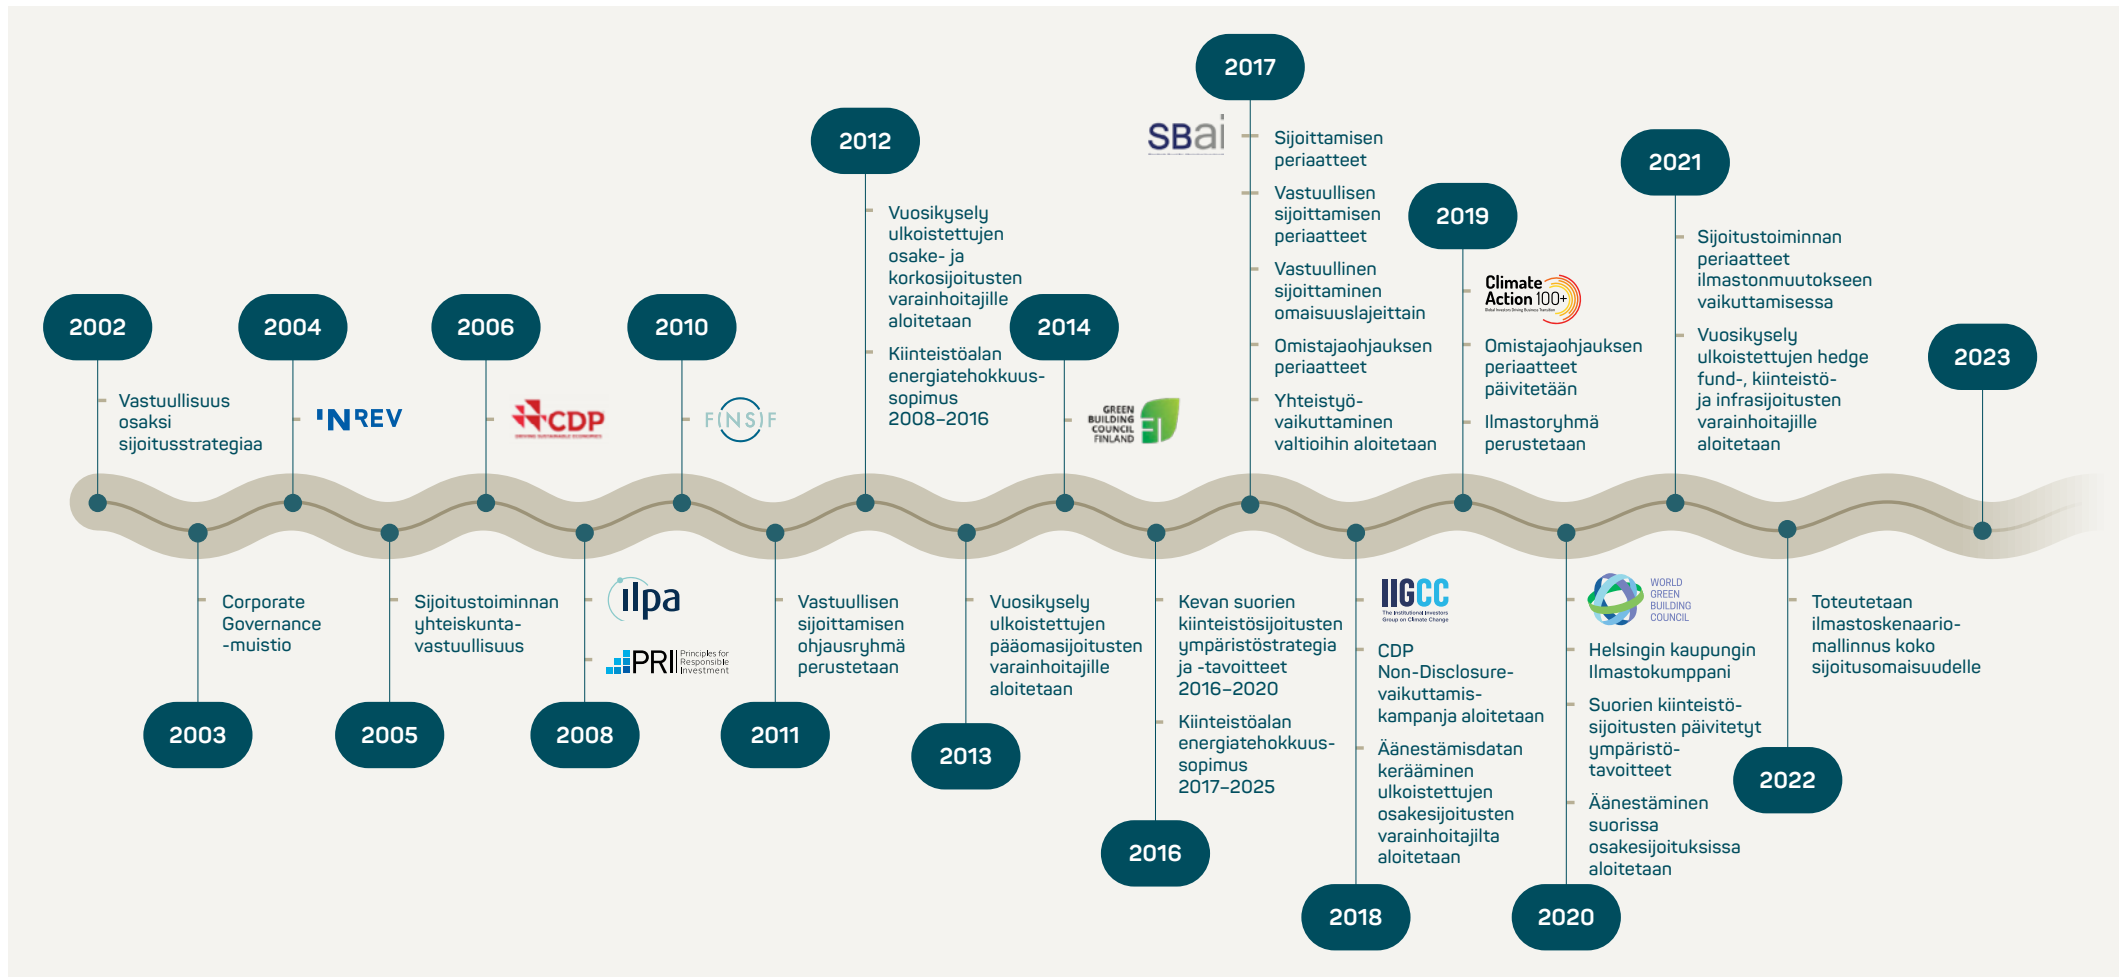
2002

Vastuullisuus osaksi sijoitusstrategiaa

2003

Corporate Governance -muistio

2004

INREV

2005

Sijoitustoiminnan yhteiskuntavastuullisuus

2006

CDP

2008

ilpa

PRI Principles for Responsible Investment

2010

FINSIF

2011

Vastuullisen sijoittamisen ohjausryhmä perustetaan

2012

Vuosikysely ulkoistettujen osake- ja korkosijoitusten varainhoitajille aloitetaan

Kiinteistöalan energiatehokkuussopimus 2008–2016

2013

Vuosikysely ulkoistettujen pääomasijoitusten varainhoitajille aloitetaan

2014

GREEN BUILDING COUNCIL FINLAND

2016

Kevan suorien kiinteistösijoitusten ympäristöstrategia ja -tavoitteet 2016–2020

Kiinteistöalan energiatehokkuussopimus 2017–2025

2017

SBai

Sijoittamisen periaatteet

Vastuullisen sijoittamisen periaatteet

Vastuullinen sijoittaminen omaisuuslajeittain

Omistajaohjauksen periaatteet

Yhteistyövaikuttaminen valtioihin aloitetaan

2018

IIGCC The Institutional Investors Group on Climate Change

CDP Non-Disclosure-vaikuttamiskampanja aloitetaan

Äänestämisdatan kerääminen ulkoistettujen osakesijoitusten varainhoitajilta aloitetaan

2019

Climate Action 100+

Omistajaohjauksen periaatteet päivitetään

Ilmastoryhmä perustetaan

2020

WORLD GREEN BUILDING COUNCIL

Helsingin kaupungin Ilmastokumppani

Suorien kiinteistösijoitusten päivitetyt ympäristötavoitteet

Äänestäminen suorissa osakesijoituksissa aloitetaan

2021

Sijoitustoiminnan periaatteet ilmastonmuutokseen vaikuttamisessa

Vuosikysely ulkoistettujen hedge fund-, kiinteistö- ja infrasijoitusten varainhoitajille aloitetaan

2022

Toteutetaan ilmastoskenaariomallinnus koko sijoitusomaisuudelle

2023